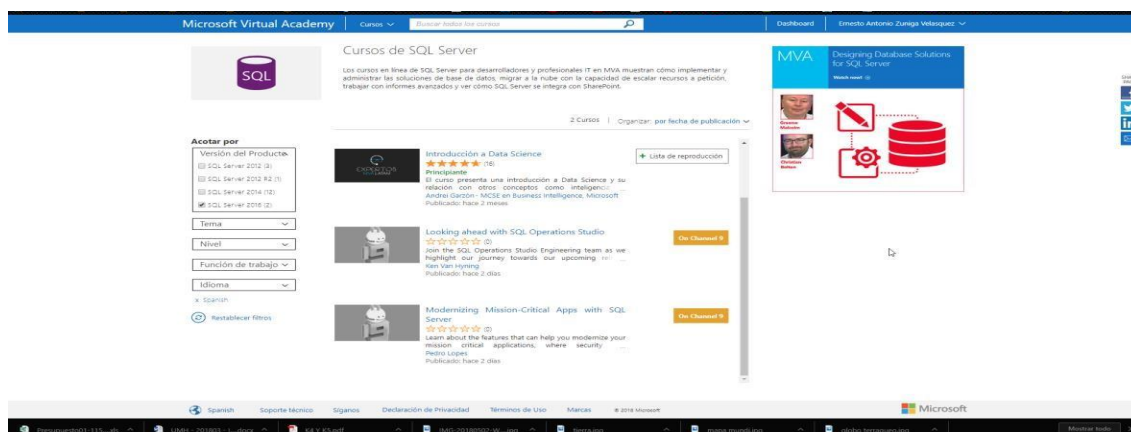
Microsoft Virtual Academy | Cursos | Buscar todos los cursos | Dashboard | Ernesto Antonio Zuniga Velasquez

SQL

Cursos de SQL Server

Los cursos en línea de SQL Server para desarrolladores y profesionales IT en MVA muestran cómo implementar y administrar las soluciones de base de datos, migrar a la nube con la capacidad de escalar recursos a petición, trabajar con informes avanzados y ver cómo SQL Server se integra con SharePoint.

MVA
Designing Database Solutions for SQL Server
Watch now!

Graeme Malcolm
Christian Bolton

2 Cursos | Organizar: por fecha de publicación

Acotar por
Versión del Producto
SQL Server 2012 (3)
SQL Server 2012 R2 (1)
SQL Server 2014 (12)
SQL Server 2016 (2)
Tema
Nivel
Función de trabajo
Idioma
x Spanish
Restablecer filtros

Introducción a Data Science
★★★★★ (16)
Principiante
El curso presenta una introducción a Data Science y su relación con otros conceptos como inteligenc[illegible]
Andrei Garzón · MCSE en Business Intelligence, Microsoft
Publicado: hace 2 meses
+ Lista de reproducción

Looking ahead with SQL Operations Studio
☆☆☆☆☆ (0)
Join the SQL Operations Studio Engineering team as we highlight our journey towards our upcoming re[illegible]
Ken Van Hyning
Publicado: hace 2 días
On Channel 9

Modernizing Mission-Critical Apps with SQL Server
☆☆☆☆☆ (0)
Learn about the features that can help you modernize your mission critical applications, where security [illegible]
Pedro Lopes
Publicado: hace 2 días
On Channel 9

Spanish | Soporte técnico | Síganos | Declaración de Privacidad | Términos de Uso | Marcas | © 2018 Microsoft
Microsoft

Presupuesto01-115...xls | UMH - 201803 - I...docx | Kit Y KS.pdf | IMG-20180502-W....jpg | tierra.jpg | mapa mundi.jpg | globo terraqueo.jpg | Mostrar todo